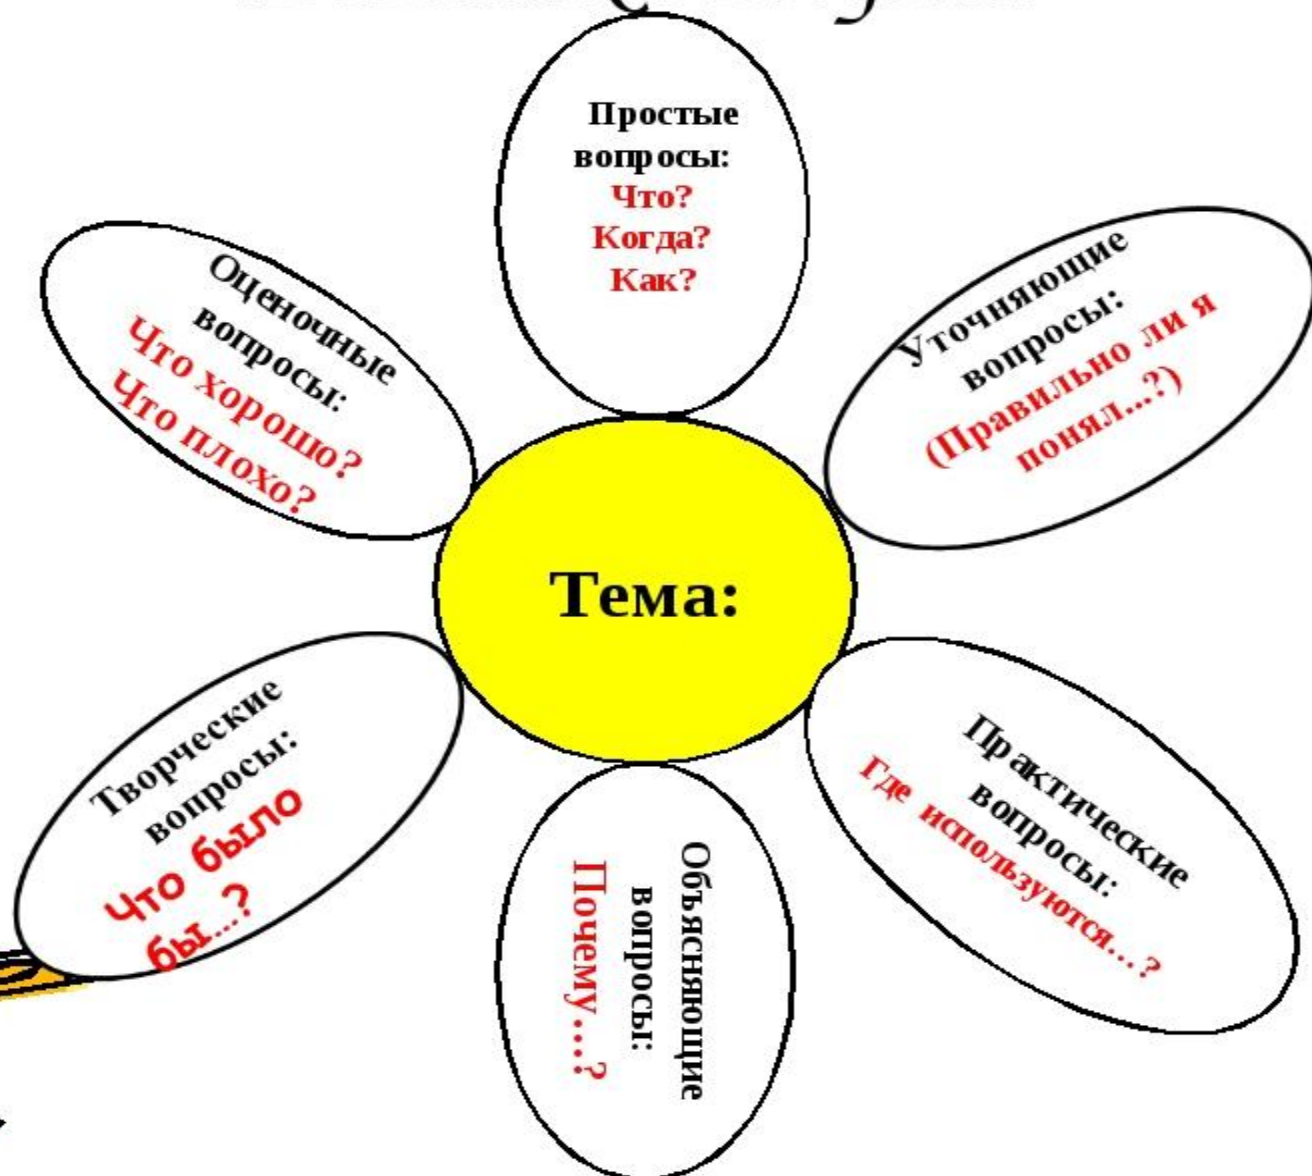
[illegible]

Простые вопросы: Что? Когда? Как?

Уточняющие вопросы: (Правильно ли я понял...?)

Оценочные вопросы: Что хорошо? Что плохо?

Тема:

Творческие вопросы: Что было бы...?

Объясняющие вопросы: Почему...?

Практические вопросы: Где используются...?